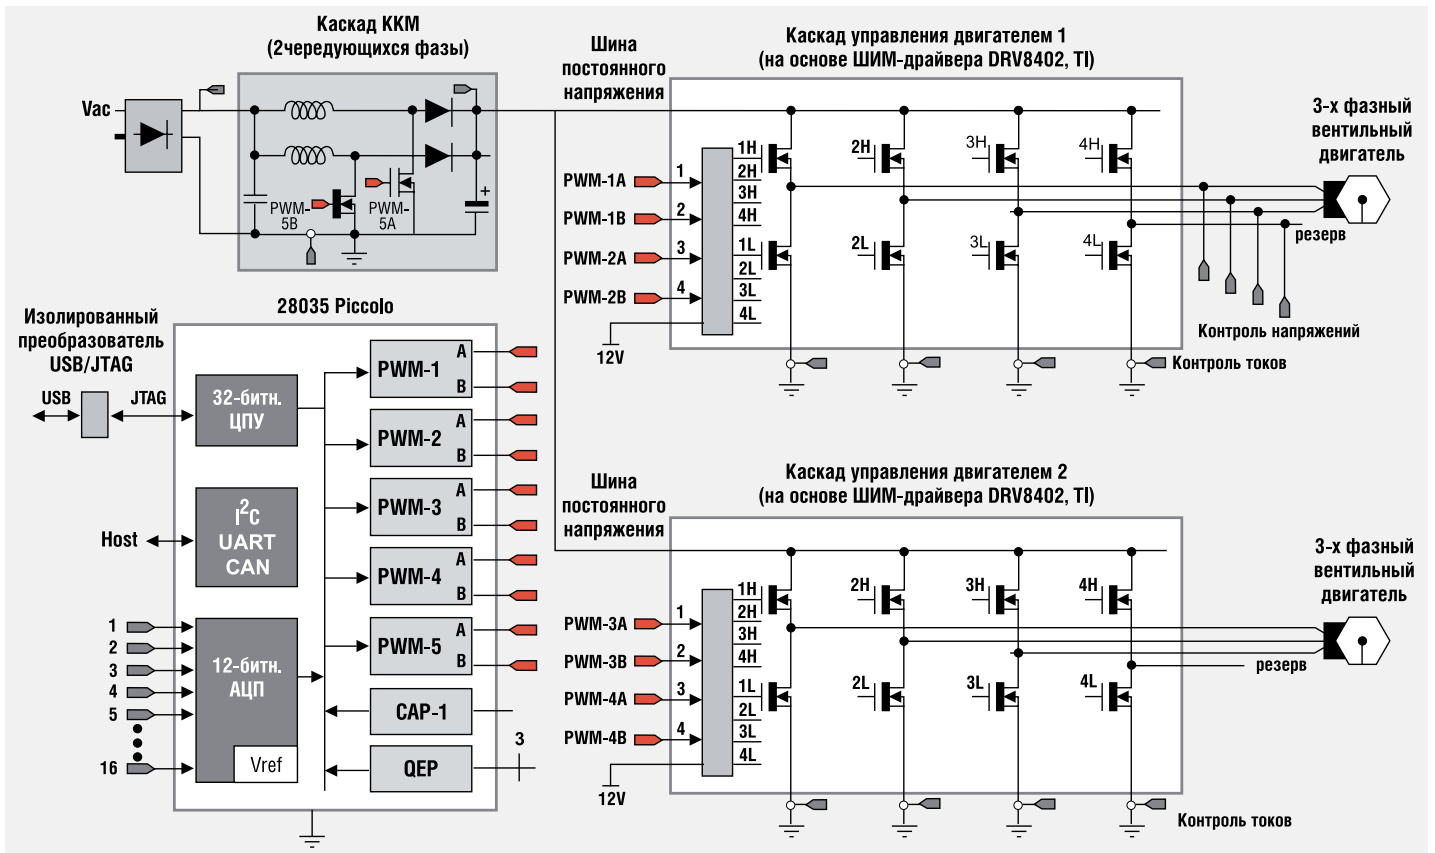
Каскад ККМ
(2чередующихся фазы)

Vac

PWM-5B

PWM-5A

Шина постоянного напряжения

Каскад управления двигателем 1
(на основе ШИМ-драйвера DRV8402, TI)

3-х фазный вентильный двигатель

PWM-1A 1
PWM-1B 2
PWM-2A 3
PWM-2B 4

12V

1H 2H 3H 4H 1L 2L 3L 4L

2H 3H 4H
2L 3L 4L

резерв

Контроль напряжений

Контроль токов

Изолированный преобразователь USB/JTAG

USB JTAG

28035 Piccolo

32-битн. ЦПУ

$I^2C$
UART
CAN

Host

12-битн. АЦП

Vref

1
2
3
4
5
16

PWM-1 A B
PWM-2 A B
PWM-3 A B
PWM-4 A B
PWM-5 A B

CAP-1

QEP

3

Шина постоянного напряжения

Каскад управления двигателем 2
(на основе ШИМ-драйвера DRV8402, TI)

3-х фазный вентильный двигатель

PWM-3A 1
PWM-3B 2
PWM-4A 3
PWM-4B 4

12V

1H 2H 3H 4H 1L 2L 3L 4L

2H 3H 4H
2L 3L 4L

резерв

Контроль токов